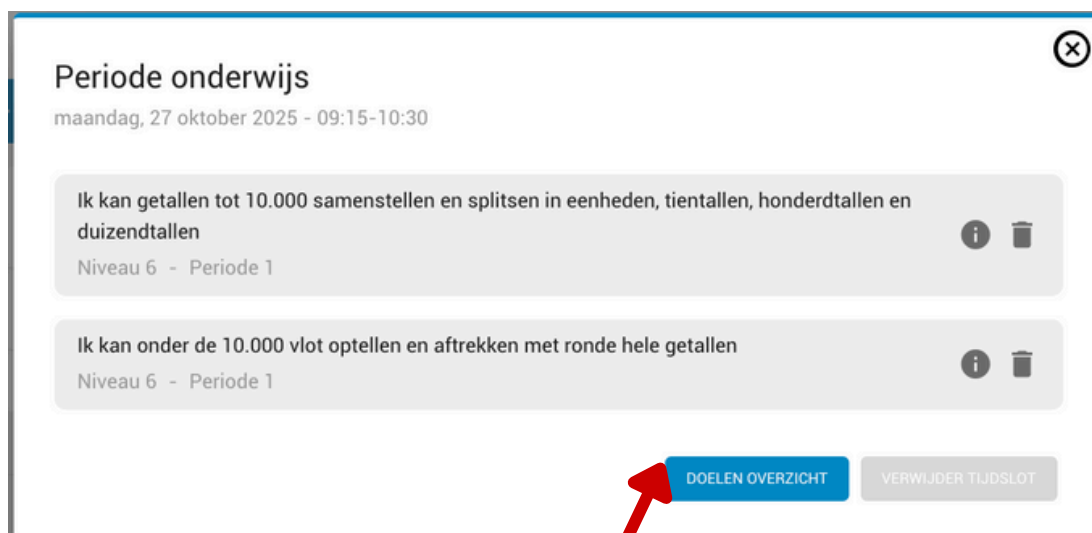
Periode onderwijs

maandag, 27 oktober 2025 - 09:15-10:30

Ik kan getallen tot 10.000 samenstellen en splitsen in eenheden, tientallen, honderdtallen en duizendtallen

Niveau 6 - Periode 1

Ik kan onder de 10.000 vlot optellen en aftrekken met ronde hele getallen

Niveau 6 - Periode 1

DOELEN OVERZICHT

VERWIJDER TIJDSLOT